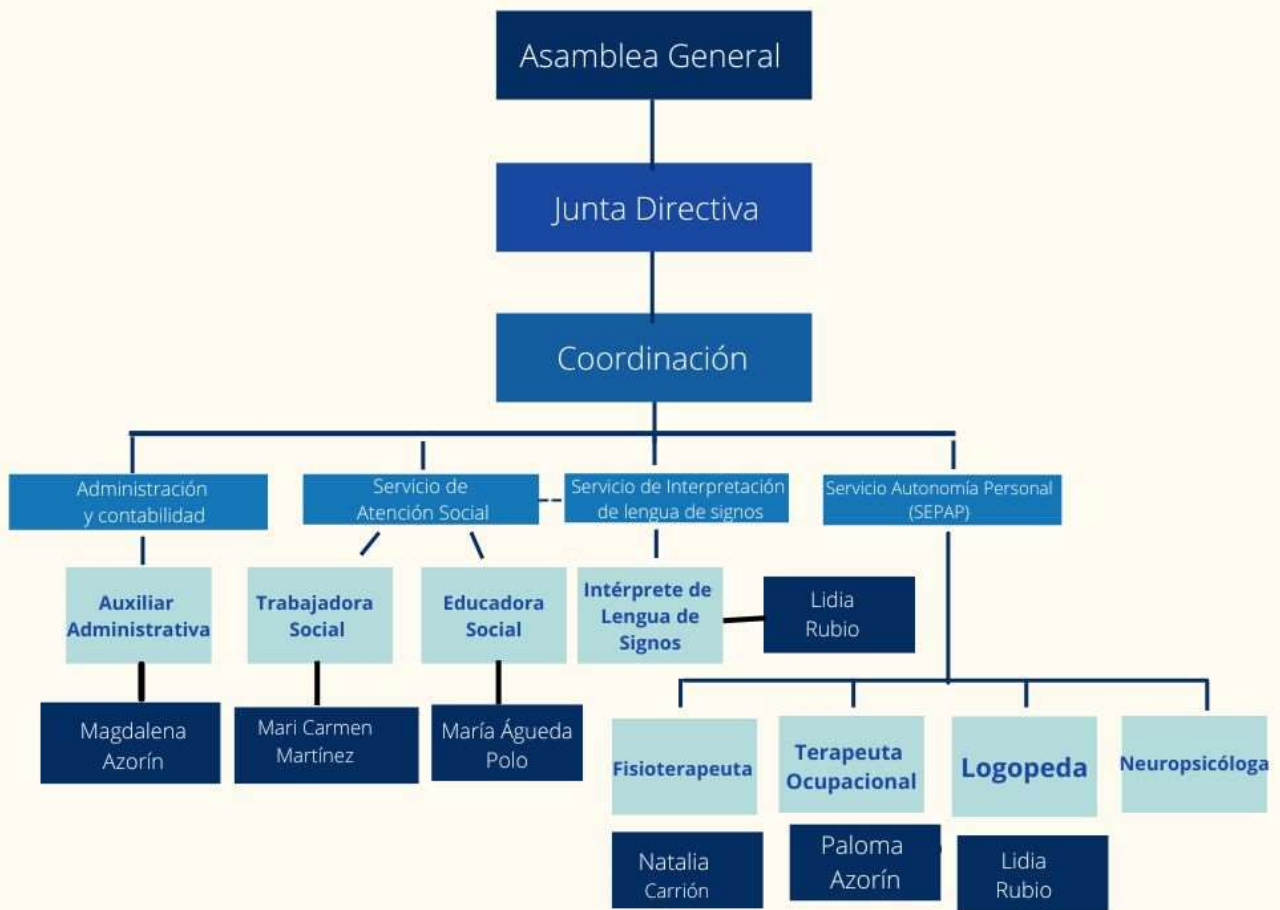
Asamblea General

Junta Directiva

Coordinación

Administración y contabilidad

Servicio de Atención Social

Servicio de Interpretación de lengua de signos

Servicio Autonomía Personal (SEPAP)

Auxiliar Administrativa

Magdalena Azorín

Trabajadora Social

Mari Carmen Martínez

Educadora Social

María Águeda Polo

Intérprete de Lengua de Signos

Lidia Rubio

Fisioterapeuta

Natalia Carrión

Terapeuta Ocupacional

Paloma Azorín

Logopeda

Lidia Rubio

Neuropsicóloga